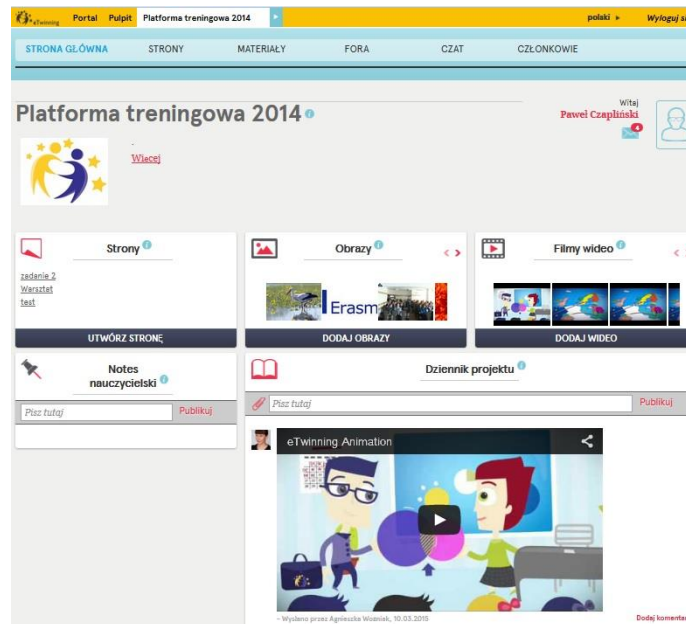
eTwinning Portal Pulpit Platforma treningowa 2014 polski ▸ Wyloguj si

STRONA GŁÓWNA STRONY MATERIAŁY FORA CZAT CZŁONKOWIE

Platforma treningowa 2014

Witaj
Paweł Czapliński
4

Więcej

Strony
zadanie 2
Warsztat
test
UTWÓRZ STRONĘ

Obrazy
Erasm
DODAJ OBRAZY

Filmy wideo
DODAJ WIDEO

Notes nauczycielski
Pisz tutaj
Publikuj

Dziennik projektu
Pisz tutaj
Publikuj

eTwinning Animation

• Wysłano przez Agnieszka Wozniak, 10.03.2015
Dodaj komentarz